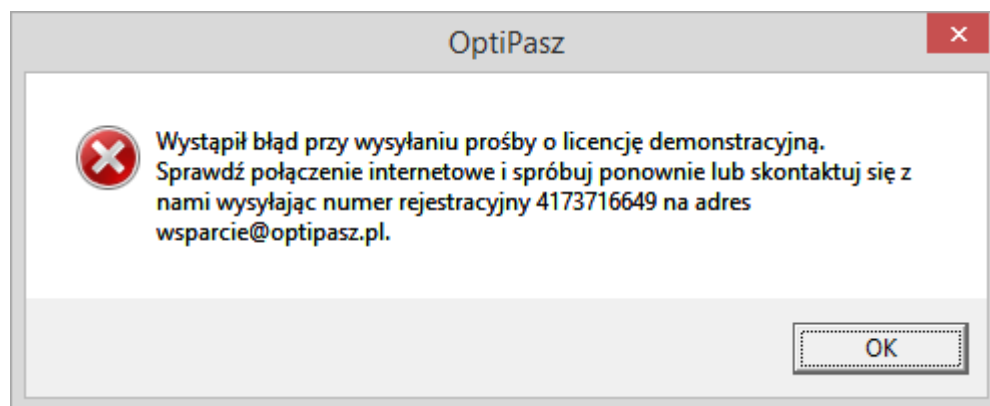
OptiPasz

Wystąpił błąd przy wysyłaniu prośby o licencję demonstracyjną. Sprawdź połączenie internetowe i spróbuj ponownie lub skontaktuj się z nami wysyłając numer rejestracyjny 4173716649 na adres wsparcie@optipasz.pl.

OK